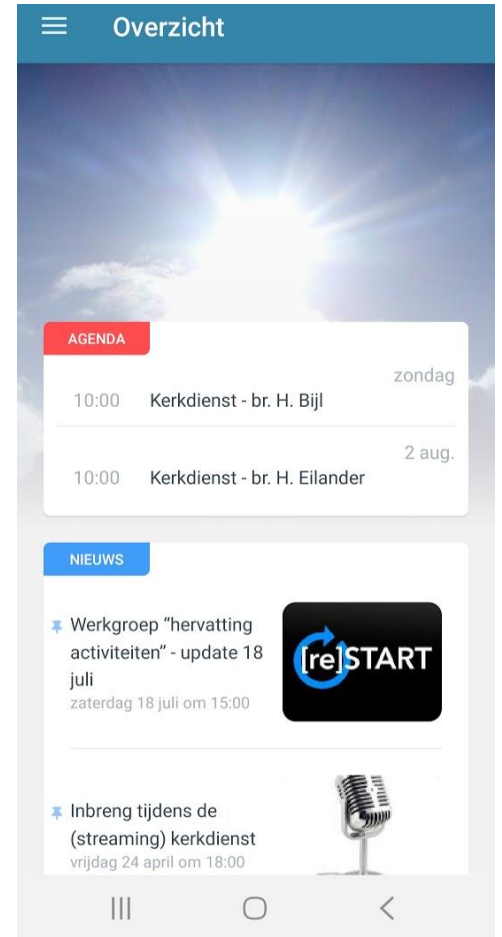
Overzicht

AGENDA

zondag

10:00 Kerkdienst - br. H. Bijl

2 aug.

10:00 Kerkdienst - br. H. Eilander

NIEUWS

Werkgroep "hervatting activiteiten" - update 18 juli
zaterdag 18 juli om 15:00

[re]START

Inbreng tijdens de (streaming) kerkdienst
vrijdag 24 april om 18:00